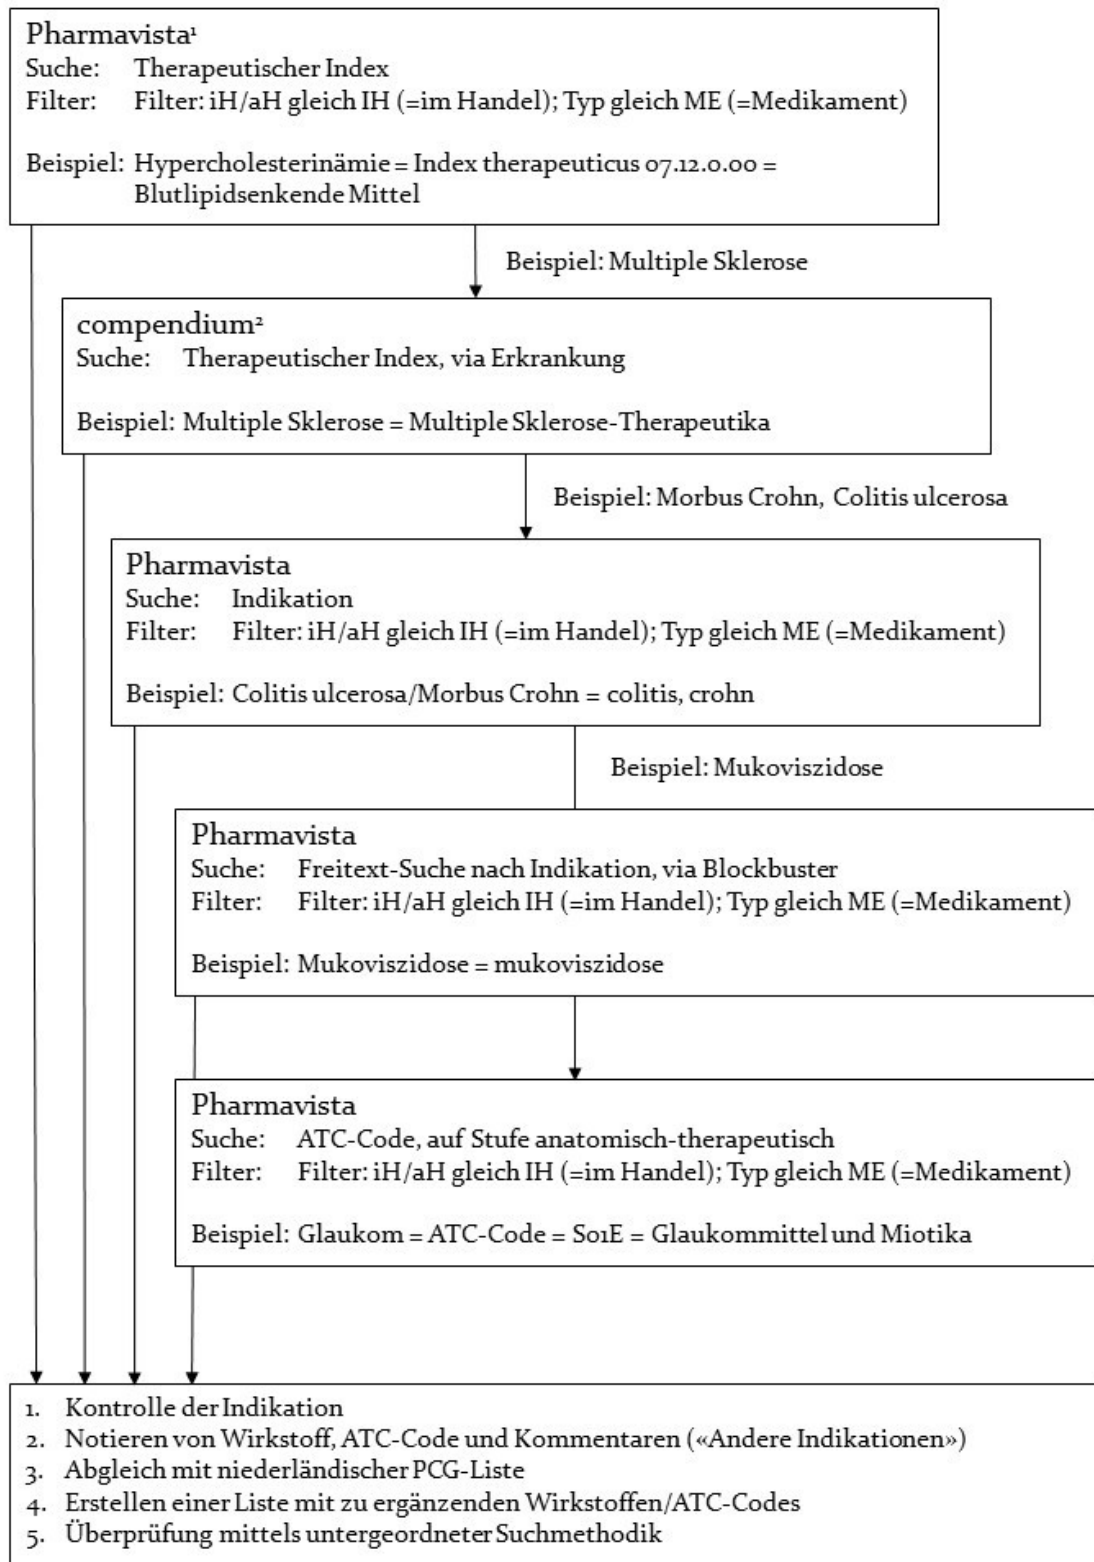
Pharmavista$^1$
Suche: Therapeutischer Index
Filter: Filter: iH/aH gleich IH (=im Handel); Typ gleich ME (=Medikament)

Beispiel: Hypercholesterinämie = Index therapeuticus 07.12.0.00 = Blutlipidsenkende Mittel

Beispiel: Multiple Sklerose

compendium$^2$
Suche: Therapeutischer Index, via Erkrankung

Beispiel: Multiple Sklerose = Multiple Sklerose-Therapeutika

Beispiel: Morbus Crohn, Colitis ulcerosa

Pharmavista
Suche: Indikation
Filter: Filter: iH/aH gleich IH (=im Handel); Typ gleich ME (=Medikament)

Beispiel: Colitis ulcerosa/Morbus Crohn = colitis, crohn

Beispiel: Mukoviszidose

Pharmavista
Suche: Freitext-Suche nach Indikation, via Blockbuster
Filter: Filter: iH/aH gleich IH (=im Handel); Typ gleich ME (=Medikament)

Beispiel: Mukoviszidose = mukoviszidose

Pharmavista
Suche: ATC-Code, auf Stufe anatomisch-therapeutisch
Filter: Filter: iH/aH gleich IH (=im Handel); Typ gleich ME (=Medikament)

Beispiel: Glaukom = ATC-Code = S01E = Glaukommittel und Miotika

1. Kontrolle der Indikation
2. Notieren von Wirkstoff, ATC-Code und Kommentaren («Andere Indikationen»)
3. Abgleich mit niederländischer PCG-Liste
4. Erstellen einer Liste mit zu ergänzenden Wirkstoffen/ATC-Codes
5. Überprüfung mittels untergeordneter Suchmethodik